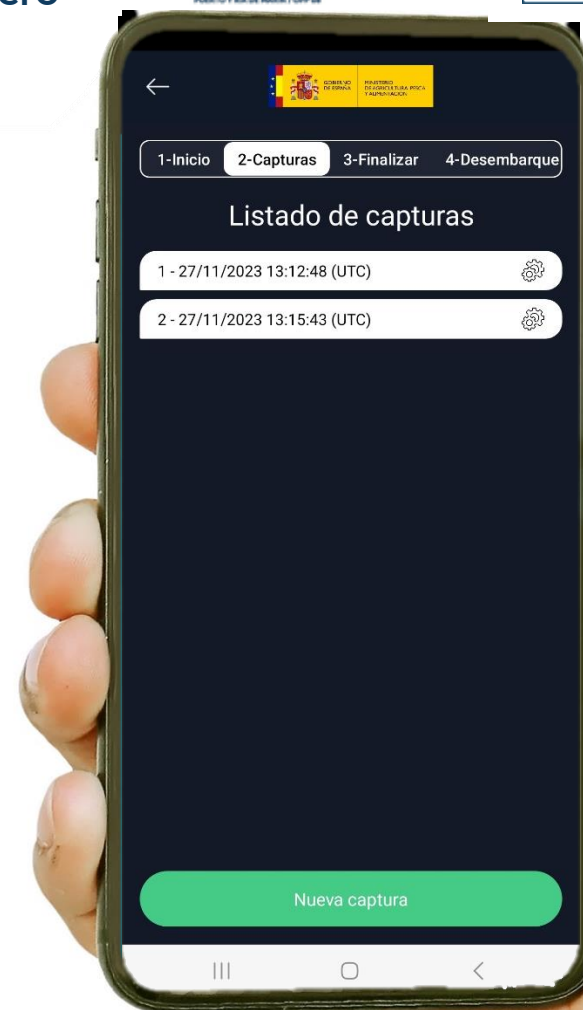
ero

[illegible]

GOBIERNO DE ESPAÑA MINISTERIO DE AGRICULTURA, PESCA Y ALIMENTACIÓN

1-Inicio 2-Capturas 3-Finalizar 4-Desembarque

Listado de capturas

1 - 27/11/2023 13:12:48 (UTC)

2 - 27/11/2023 13:15:43 (UTC)

Nueva captura